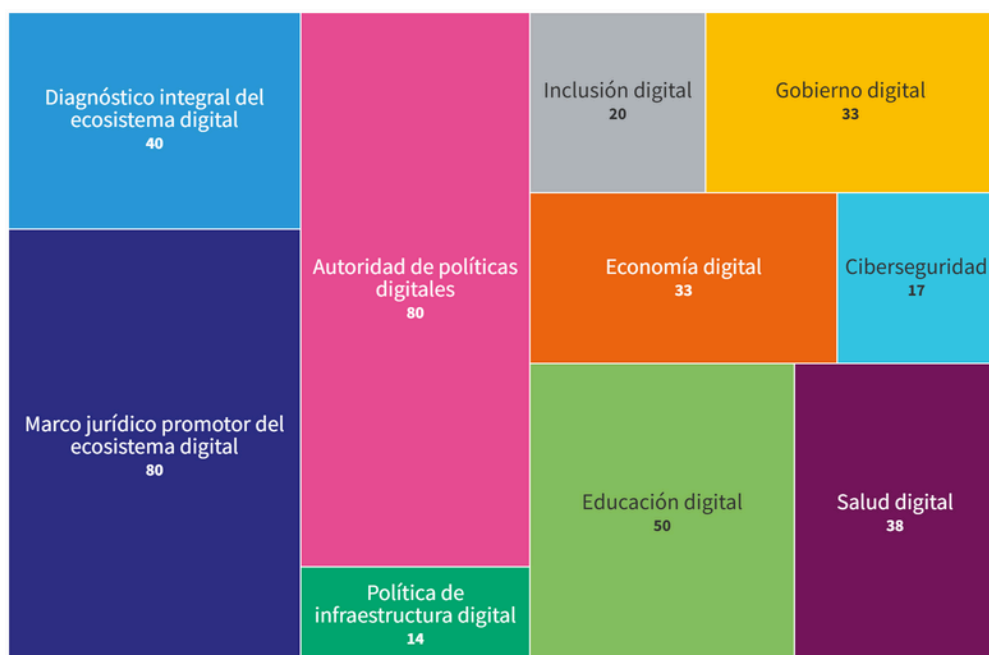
Diagnóstico integral del ecosistema digital
40

Marco jurídico promotor del ecosistema digital
80

Autoridad de políticas digitales
80

Política de infraestructura digital
14

Inclusión digital
20

Gobierno digital
33

Economía digital
33

Ciberseguridad
17

Educación digital
50

Salud digital
38